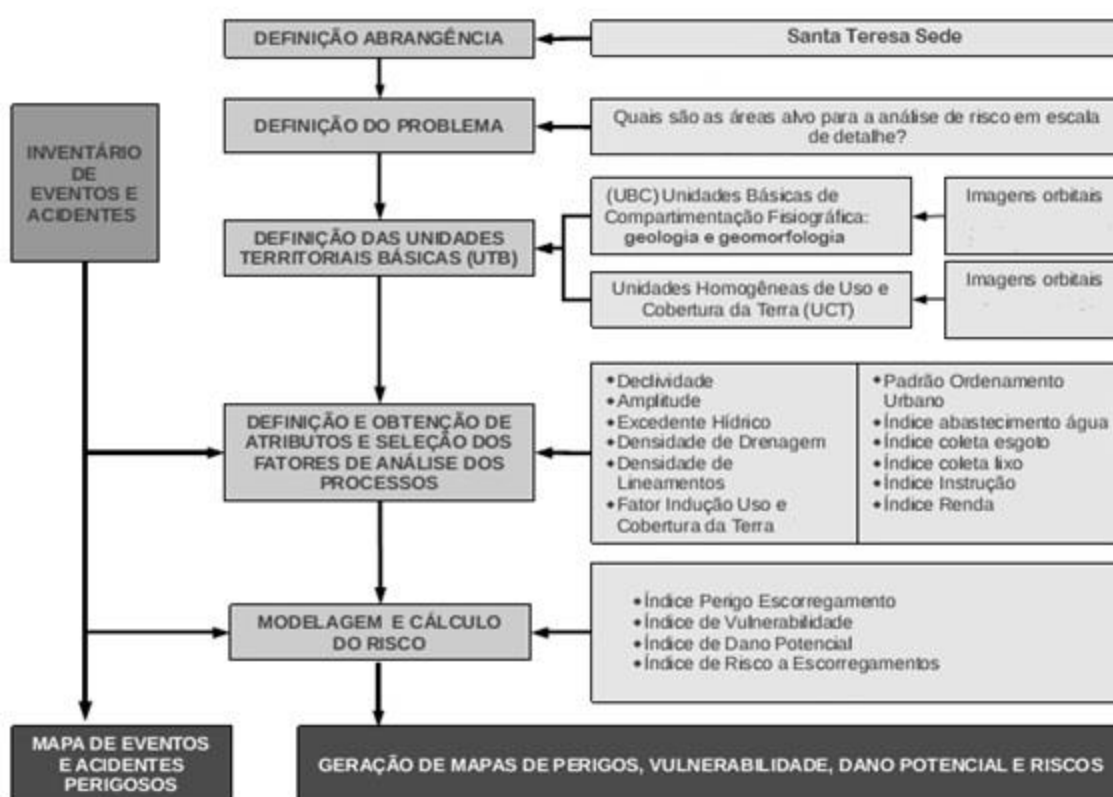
DEFINIÇÃO ABRANGÊNCIA

Santa Teresa Sede

INVENTÁRIO DE EVENTOS E ACIDENTES

DEFINIÇÃO DO PROBLEMA

Quais são as áreas alvo para a análise de risco em escala de detalhe?

DEFINIÇÃO DAS UNIDADES TERRITORIAIS BÁSICAS (UTB)

(UBC) Unidades Básicas de Compartimentação Fisiográfica: geologia e geomorfologia

Imagens orbitais

Unidades Homogêneas de Uso e Cobertura da Terra (UCT)

Imagens orbitais

DEFINIÇÃO E OBTENÇÃO DE ATRIBUTOS E SELEÇÃO DOS FATORES DE ANÁLISE DOS PROCESSOS

• Declividade
• Amplitude
• Excedente Hídrico
• Densidade de Drenagem
• Densidade de Lineamentos
• Fator Indução Uso e Cobertura da Terra

• Padrão Ordenamento Urbano
• Índice abastecimento água
• Índice coleta esgoto
• Índice coleta lixo
• Índice Instrução
• Índice Renda

MODELAGEM E CÁLCULO DO RISCO

• Índice Perigo Escorregamento
• Índice de Vulnerabilidade
• Índice de Dano Potencial
• Índice de Risco a Escorregamentos

MAPA DE EVENTOS E ACIDENTES PERIGOSOS

GERAÇÃO DE MAPAS DE PERIGOS, VULNERABILIDADE, DANO POTENCIAL E RISCOS